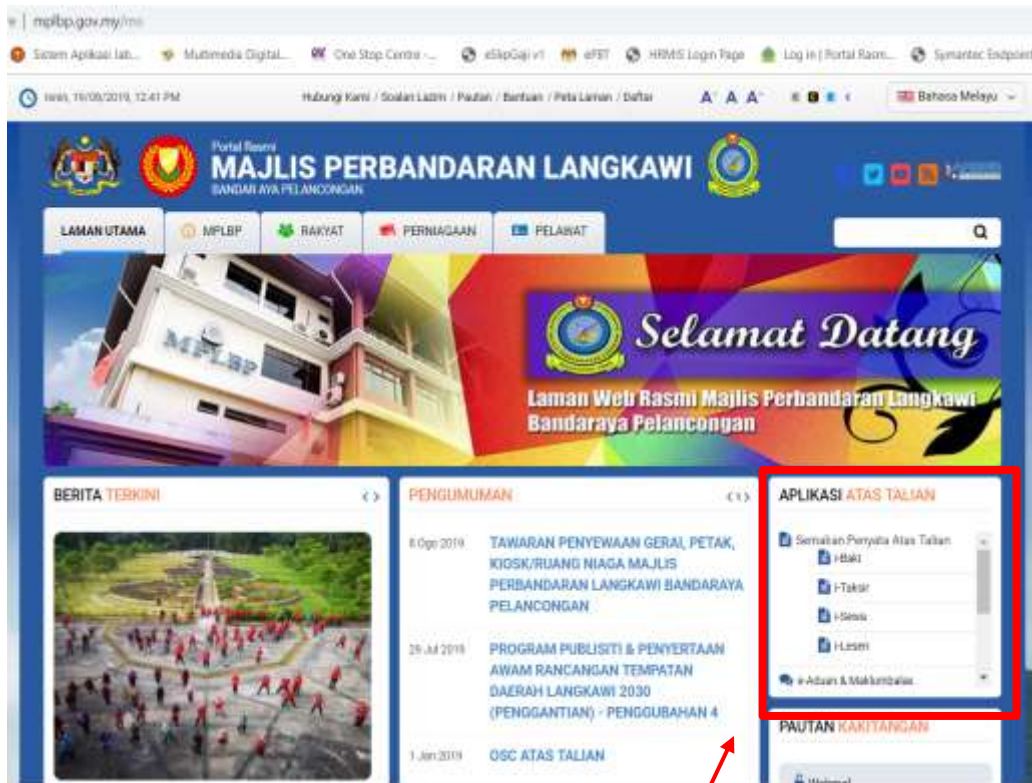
mplbp.gov.my/ms

Sistem Aplikasi Iab... Multimedia Digital... One Stop Centre -... eSlipGaji v1 ePBT HRMIS Login Page Log in | Portal Rasm... Symantec Endpoint

Isnin, 19/08/2019, 12:41 PM

Hubungi Kami / Soalan Lazim / Pautan / Bantuan / Peta Laman / Daftar

A A A

Bahasa Melayu

Portal Rasmi
MAJLIS PERBANDARAN LANGKAWI
BANDAR AYA PELANCONGAN

LAMAN UTAMA
MPLBP
RAKYAT
PERNIAGAAN
PELAWAT

MPLBP

Selamat Datang

Laman Web Rasmi Majlis Perbandaran Langkawi Bandaraya Pelancongan

BERITA TERKINI

PENGUMUMAN

8 Ogo 2019
TAWARAN PENYEWAAN GERAI, PETAK, KIOSK/RUANG NIAGA MAJLIS PERBANDARAN LANGKAWI BANDARAYA PELANCONGAN

29 Jul 2019
PROGRAM PUBLISITI & PENYERTAAN AWAM RANCANGAN TEMPATAN DAERAH LANGKAWI 2030 (PENGGANTIAN) - PENGGUBAHAN 4

1 Jan 2019
OSC ATAS TALIAN

APLIKASI ATAS TALIAN

Semakan Penyata Atas Talian
i-Baki
i-Taksir
i-Sewa
i-Lesen
e-Aduan & Maklumbalas

PAUTAN KAKITANGAN

Webmel